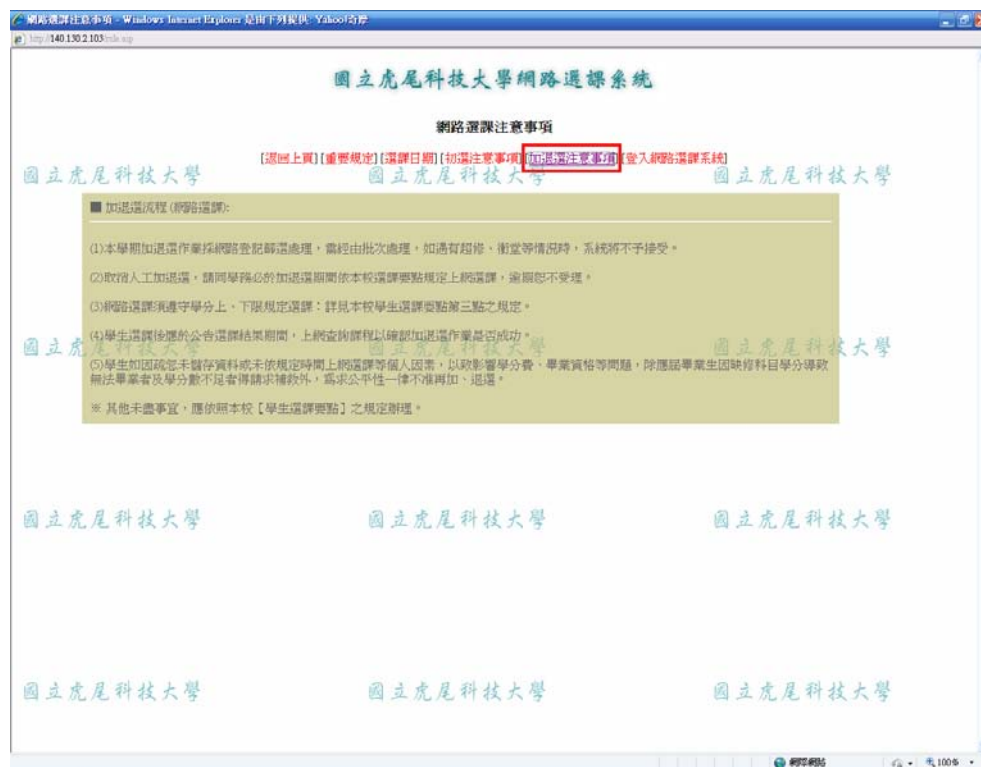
網路選課注意事項 - Windows Internet Explorer 是由下列提供: Yahoo!奇摩

http://140.130.2.103/rule.asp

國立虎尾科技大學網路選課系統

網路選課注意事項

[返回上頁][重要規定][選課日期][初選注意事項][加退選注意事項][登入網路選課系統]

國立虎尾科技大學 國立虎尾科技大學 國立虎尾科技大學

■ 加退選流程 (網路選課):

(1)本學期加退選作業採網路登記篩選處理，需經由批次處理，如遇有超修、衝堂等情況時，系統將不予接受。

(2)取消人工加退選，請同學務必於加退選期間依本校選課要點規定上網選課，逾期恕不受理。

(3)網路選課須遵守學分上、下限規定選課；詳見本校學生選課要點第三點之規定。

(4)學生選課後應於公告選課結果期間，上網查詢課程以確認加退選作業是否成功。

(5)學生如因疏忽未儲存資料或未依規定時間上網選課等個人因素，以致影響學分費、畢業資格等問題，除應屆畢業生因缺修科目學分導致無法畢業者及學分數不足者得請求補救外，為求公平性一律不准再加、退選。

※ 其他未盡事宜，應依照本校【學生選課要點】之規定辦理。

國立虎尾科技大學 國立虎尾科技大學 國立虎尾科技大學

國立虎尾科技大學 國立虎尾科技大學 國立虎尾科技大學

國立虎尾科技大學 國立虎尾科技大學 國立虎尾科技大學

網際網路 100%